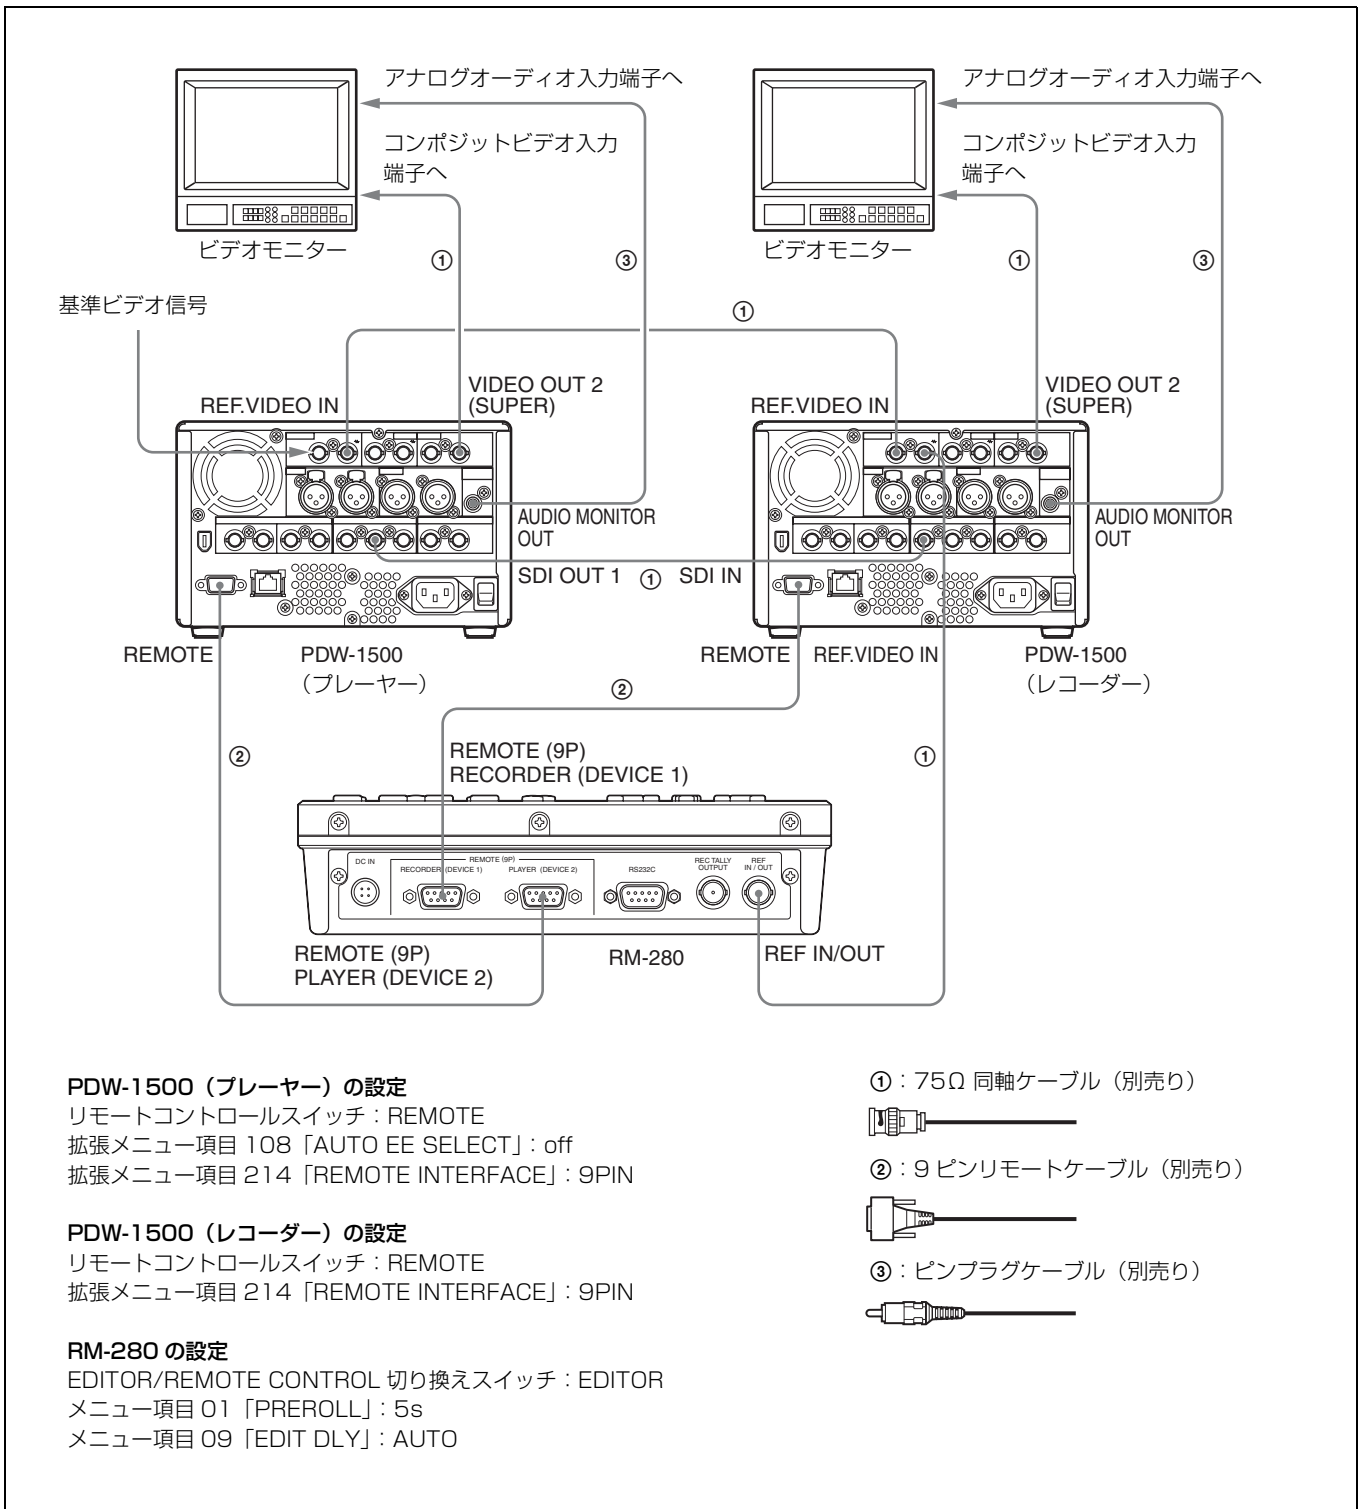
アナログオーディオ入力端子へ

コンポジットビデオ入力端子へ

ビデオモニター

①

③

アナログオーディオ入力端子へ

コンポジットビデオ入力端子へ

ビデオモニター

①

③

基準ビデオ信号

①

REF.VIDEO IN

VIDEO OUT 2 (SUPER)

REF.VIDEO IN

VIDEO OUT 2 (SUPER)

AUDIO MONITOR OUT

AUDIO MONITOR OUT

SDI OUT 1 ① SDI IN

REMOTE

PDW-1500 (プレーヤー)

REMOTE

REF.VIDEO IN

PDW-1500 (レコーダー)

②

②

REMOTE (9P) RECORDER (DEVICE 1)

①

DC IN

REMOTE (9P)

RECORDER (DEVICE 1)

PLAYER (DEVICE 2)

RS232C

REC TALLY OUTPUT

REF IN / OUT

REMOTE (9P) PLAYER (DEVICE 2)

RM-280

REF IN/OUT

**PDW-1500（プレーヤー）の設定**
リモートコントロールスイッチ：REMOTE
拡張メニュー項目 108「AUTO EE SELECT」: off
拡張メニュー項目 214「REMOTE INTERFACE」: 9PIN

**PDW-1500（レコーダー）の設定**
リモートコントロールスイッチ：REMOTE
拡張メニュー項目 214「REMOTE INTERFACE」: 9PIN

**RM-280 の設定**
EDITOR/REMOTE CONTROL 切り換えスイッチ：EDITOR
メニュー項目 01「PREROLL」: 5s
メニュー項目 09「EDIT DLY」: AUTO

①：75Ω 同軸ケーブル（別売り）

②：9 ピンリモートケーブル（別売り）

③：ピンプラグケーブル（別売り）